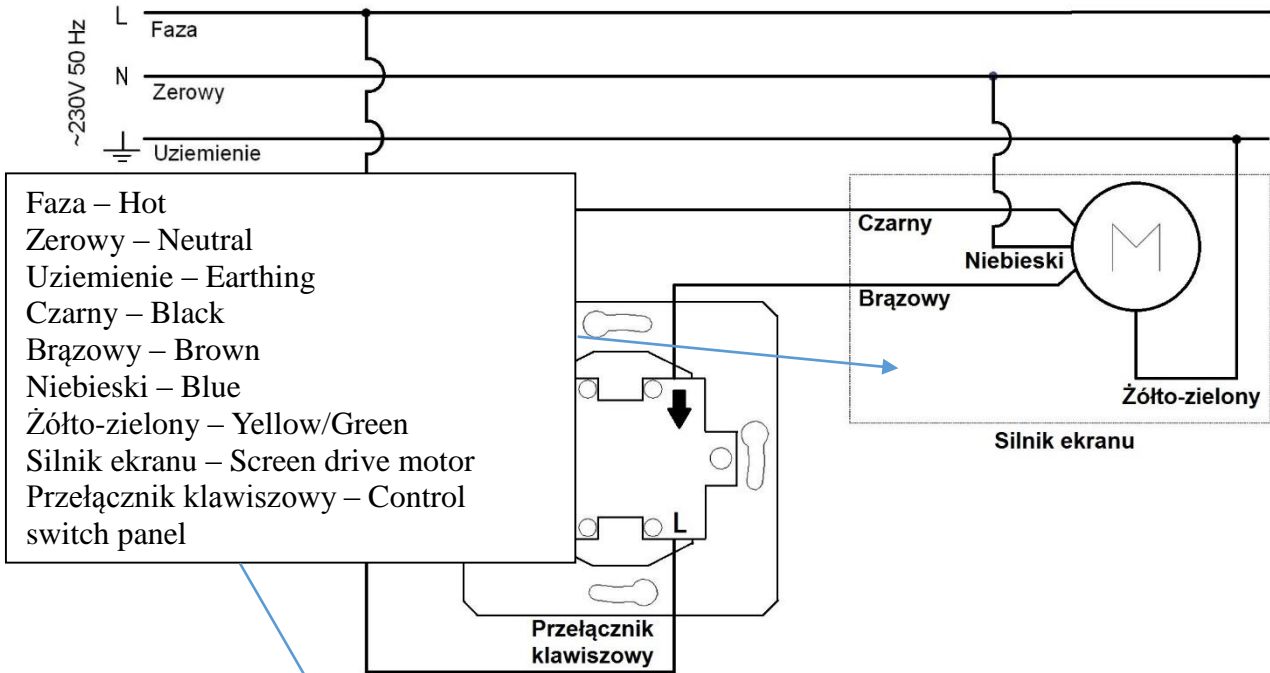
~230V 50 Hz
L Faza
N Zerowy
Uziemienie

Faza – Hot
Zerowy – Neutral
Uziemienie – Earthing
Czarny – Black
Brązowy – Brown
Niebieski – Blue
Żółto-zielony – Yellow/Green
Silnik ekranu – Screen drive motor
Przełącznik klawiszowy – Control switch panel

Czarny
Niebieski
Brązowy
Żółto-zielony
Silnik ekranu

L

Przełącznik klawiszowy